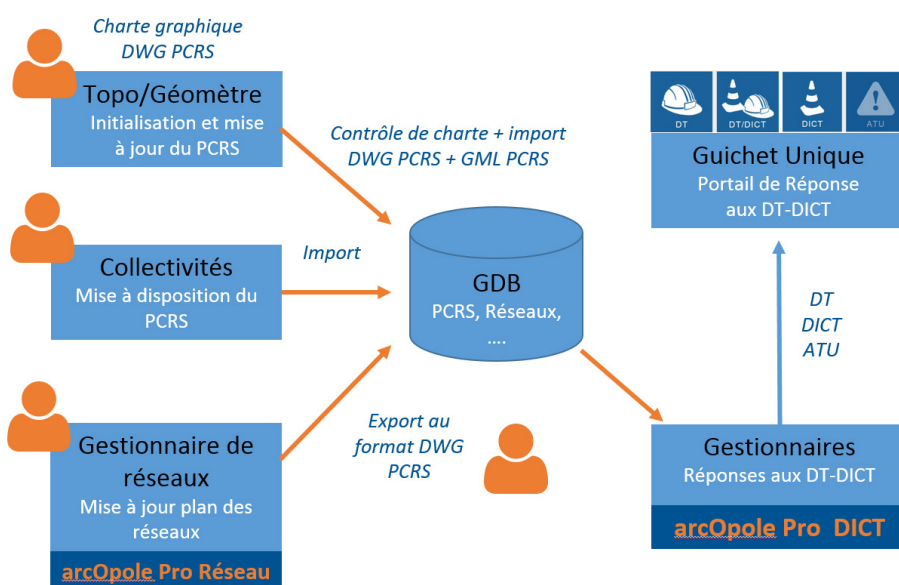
Charte graphique
DWG PCRS

Topo/Géomètre
Initialisation et mise à jour du PCRS

Contrôle de charte + import
DWG PCRS + GML PCRS

DT DT/DICT DICT ATU

Guichet Unique
Portail de Réponse aux DT-DICT

Collectivités
Mise à disposition du PCRS

Import

GDB
PCRS, Réseaux, ....

DT
DICT
ATU

Gestionnaire de réseaux
Mise à jour plan des réseaux

arcOpole Pro Réseau

Export au format DWG PCRS

Gestionnaires
Réponses aux DT-DICT

arcOpole Pro DICT